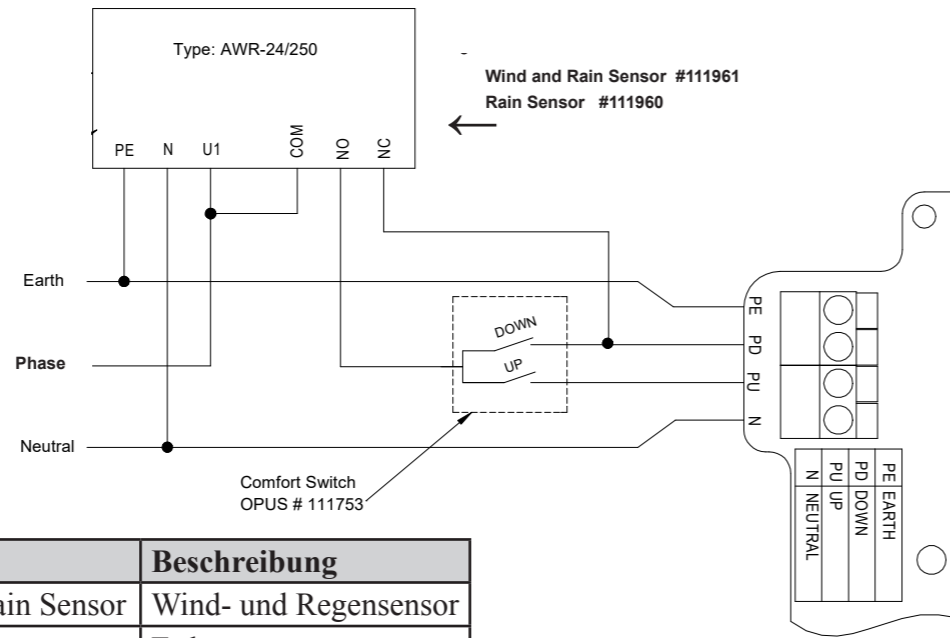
Type: AWR-24/250

Wind and Rain Sensor #111961
Rain Sensor #111960

PE N U1 COM NO NC

Earth

Phase

Neutral

DOWN
UP

Comfort Switch
OPUS # 111753

PE PD PU N

PE EARTH
PD DOWN
PU UP
N NEUTRAL

| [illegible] | Beschreibung |
|---|---|
| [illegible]ain Sensor | Wind- und Regensensor |
| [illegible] | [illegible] |